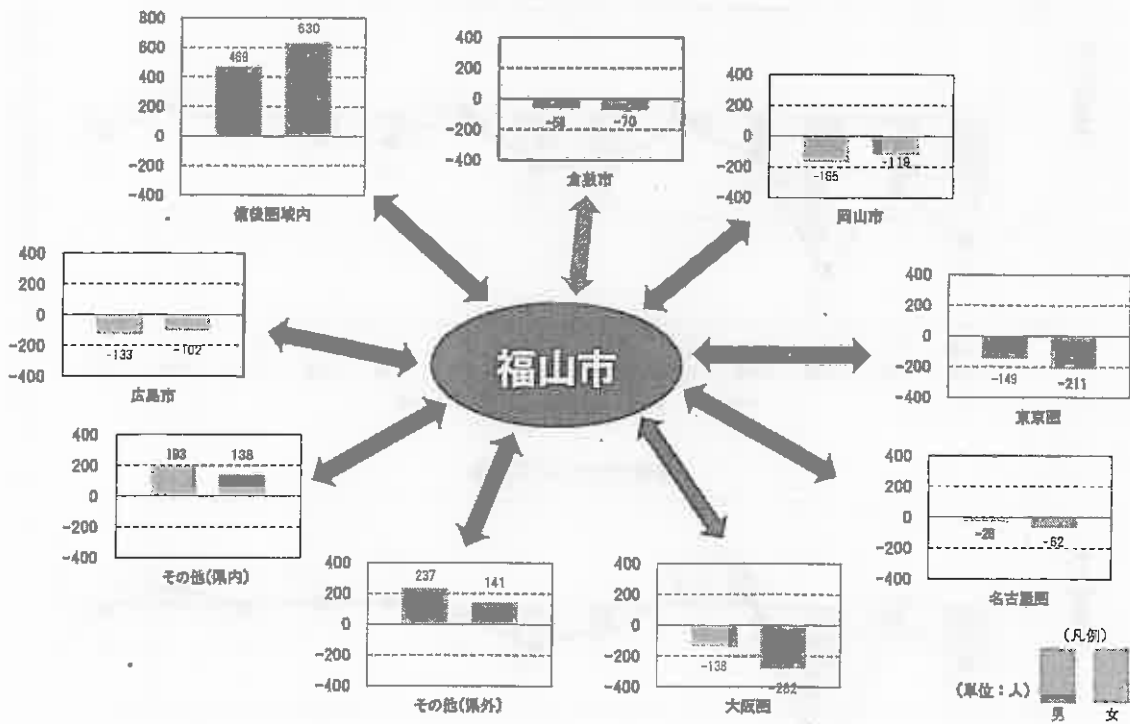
800
600
400
200
0
-200
-400
469
630
備後圏域内

400
200
0
-200
-400
-58
-70
倉敷市

400
200
0
-200
-400
-165
-119
岡山市

400
200
0
-200
-400
-133
-102
広島市

福山市

400
200
0
-200
-400
-149
-211
東京圏

400
200
0
-200
-400
193
138
その他(県内)

400
200
0
-200
-400
237
141
その他(県外)

400
200
0
-200
-400
-138
-262
大阪圏

400
200
0
-200
-400
-28
-62
名古屋圏

(凡例)
(単位：人)
男
女